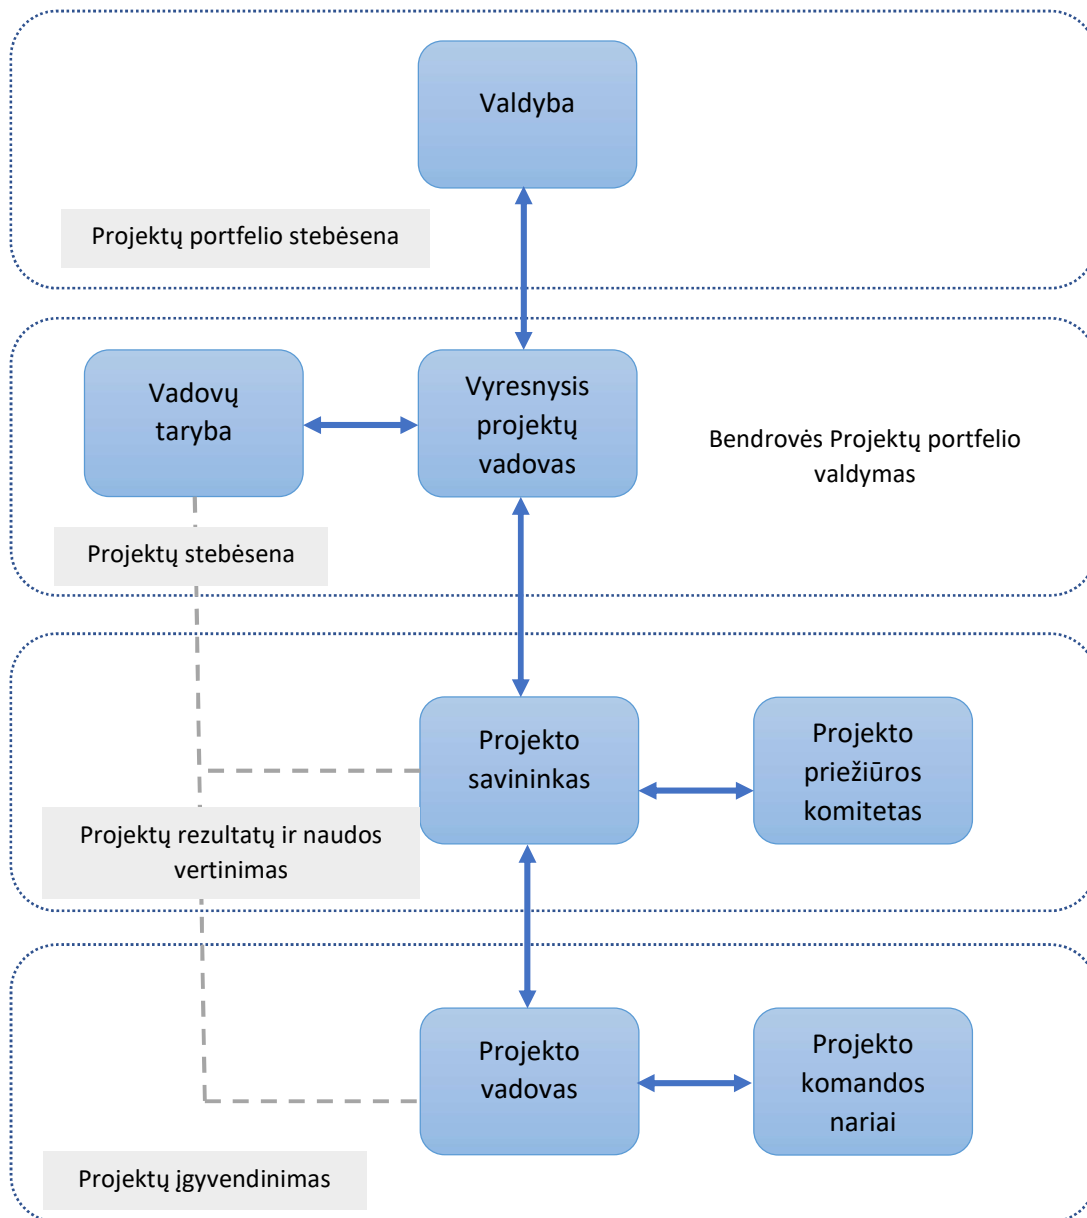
Valdyba

Projektų portfelio stebėsena

Vadovų taryba

Vyresnysis projektų vadovas

Bendrovės Projektų portfelio valdymas

Projektų stebėsena

Projekto savininkas

Projekto priežiūros komitetas

Projektų rezultatų ir naudos vertinimas

Projekto vadovas

Projekto komandos nariai

Projektų įgyvendinimas